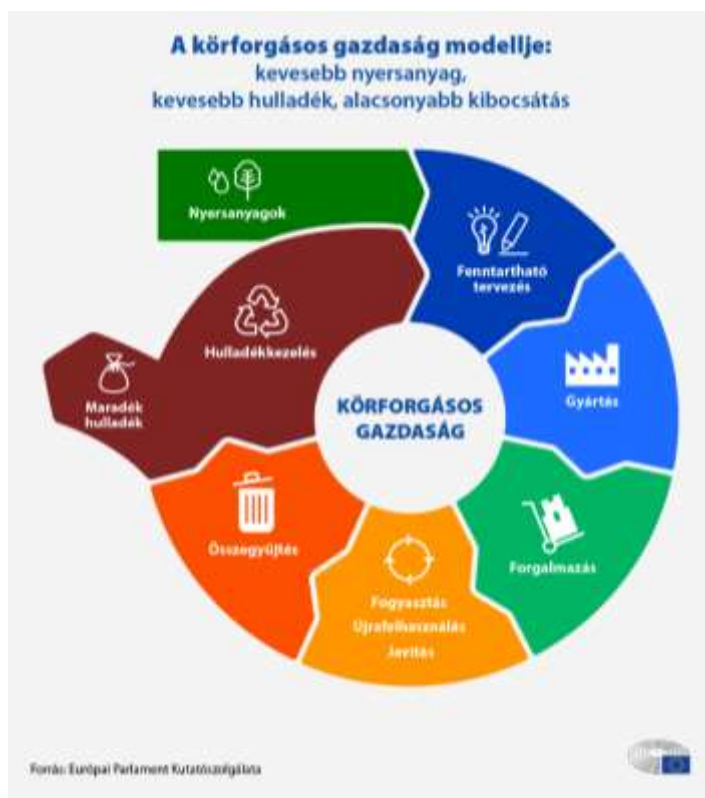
A körforgásos gazdaság modellje:
kevesebb nyersanyag,
kevesebb hulladék, alacsonyabb kibocsátás

Nyersanyagok

Fenntartható tervezés

Gyártás

Forgalmazás

Fogyasztás
Újrafelhasználás
Javítás

Összegyűjtés

Maradék hulladék

Hulladékkezelés

KÖRFORGÁSOS GAZDASÁG

Forrás: Európai Parlament Kutatószolgálata